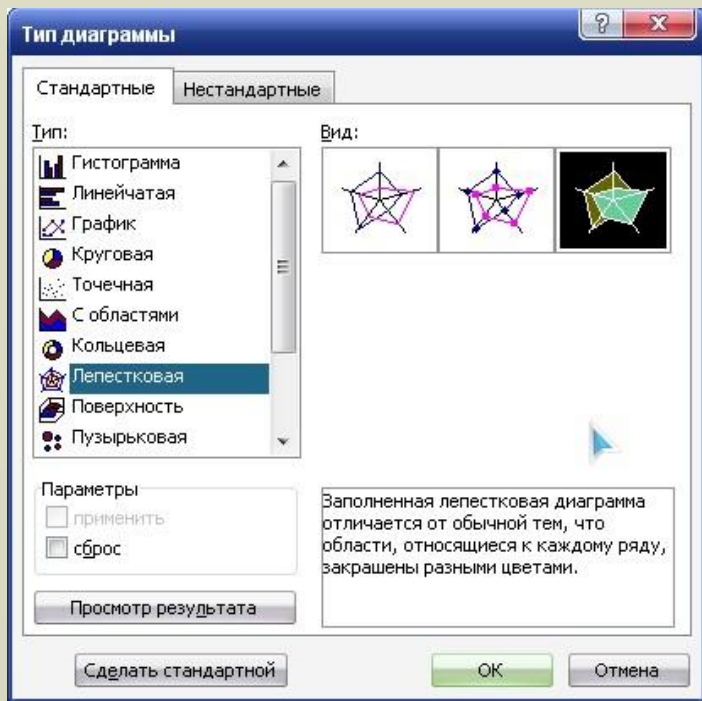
Тип диаграммы

? X

Стандартные | Нестандартные

Тип:
Гистограмма
Линейчатая
График
Круговая
Точечная
С областями
Кольцевая
Лепестковая
Поверхность
Пузырьковая

Вид:

Параметры
применить
сброс

Просмотр результата

Заполненная лепестковая диаграмма отличается от обычной тем, что области, относящиеся к каждому ряду, закрашены разными цветами.

Сделать стандартной

OK

Отмена